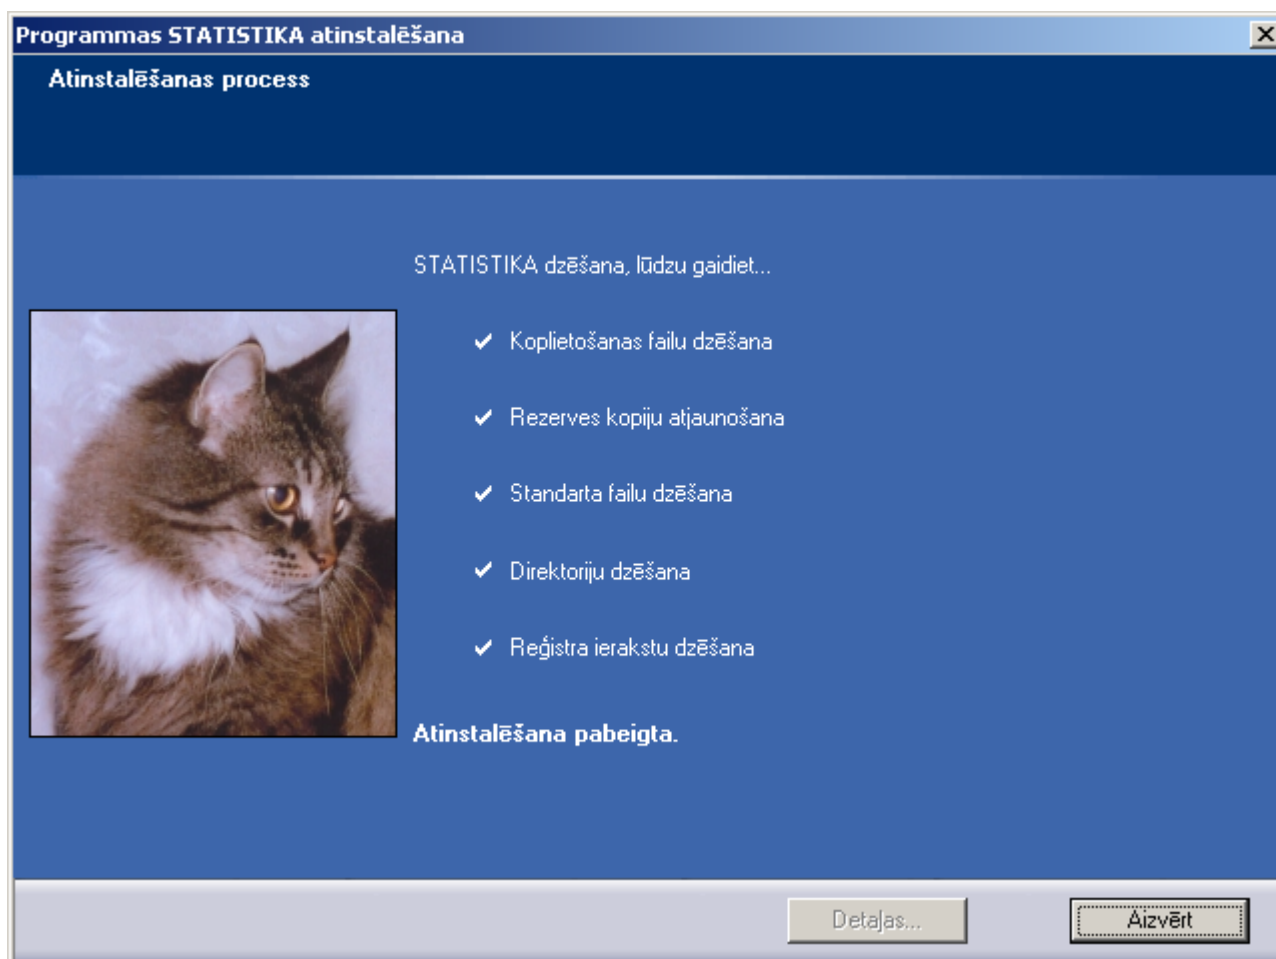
Programmas STATISTIKA atinstalēšana

Atinstalēšanas process

STATISTIKA dzēšana, lūdzu gaidiet...

✔ Koplietošanas failu dzēšana

✔ Rezerves kopiju atjaunošana

✔ Standarta failu dzēšana

✔ Direktoriju dzēšana

✔ Reģistra ierakstu dzēšana

Atinstalēšana pabeigta.

Detaļas...

Aizvērt